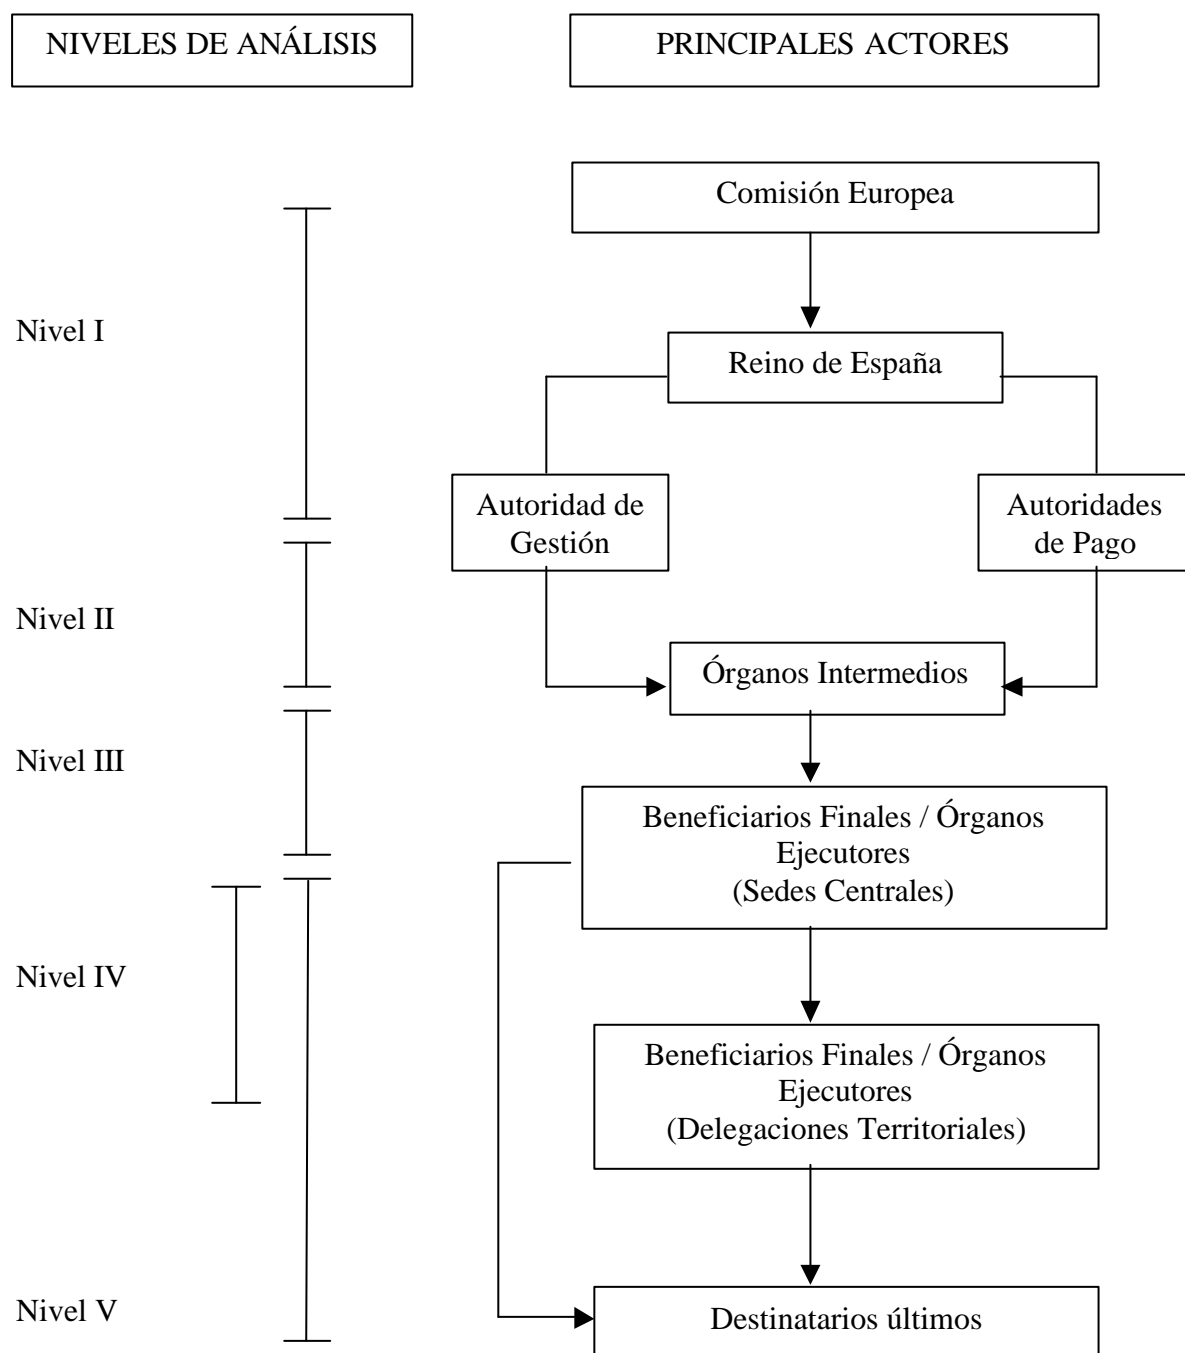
NIVELES DE ANÁLISIS

PRINCIPALES ACTORES

Comisión Europea

Nivel I

Reino de España

Autoridad de Gestión

Autoridades de Pago

Nivel II

Órganos Intermedios

Nivel III

Beneficiarios Finales / Órganos Ejecutores (Sedes Centrales)

Nivel IV

Beneficiarios Finales / Órganos Ejecutores (Delegaciones Territoriales)

Nivel V

Destinatarios últimos